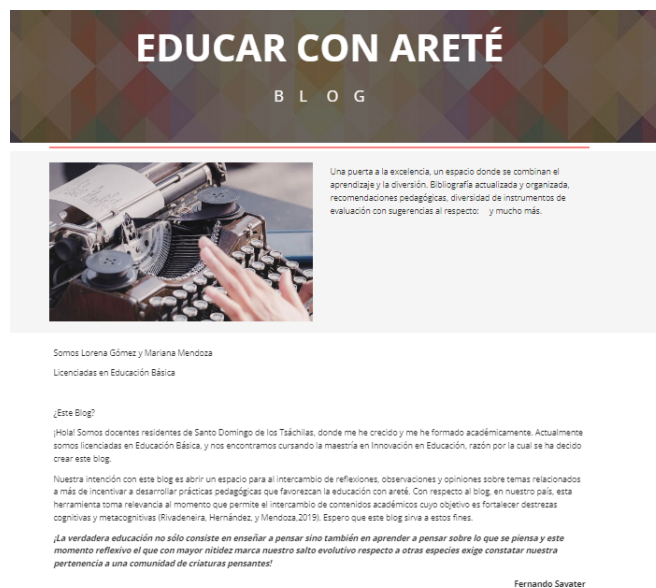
EDUCAR CON ARETÉ

BLOG

Una puerta a la excelencia, un espacio donde se combinan el aprendizaje y la diversión. Bibliografía actualizada y organizada, recomendaciones pedagógicas, diversidad de instrumentos de evaluación con sugerencias al respecto: y mucho más.

Somos Lorena Gómez y Mariana Mendoza

Licenciadas en Educación Básica

¿Este Blog?

¡Hola! Somos docentes residentes de Santo Domingo de los Tsáchilas, donde me he crecido y me he formado académicamente. Actualmente somos licenciadas en Educación Básica, y nos encontramos cursando la maestría en Innovación en Educación, razón por la cual se ha decido crear este blog.

Nuestra intención con este blog es abrir un espacio para el intercambio de reflexiones, observaciones y opiniones sobre temas relacionados a más de incentivar a desarrollar prácticas pedagógicas que favorezcan la educación con areté. Con respecto al blog, en nuestro país, esta herramienta toma relevancia al momento que permite el intercambio de contenidos académicos cuyo objetivo es fortalecer destrezas cognitivas y metacognitivas (Rivadeneira, Hernández, y Mendoza,2019). Espero que este blog sirva a estos fines.

¡La verdadera educación no sólo consiste en enseñar a pensar sino también en aprender a pensar sobre lo que se piensa y este momento reflexivo el que con mayor nitidez marca nuestro salto evolutivo respecto a otras especies exige constatar nuestra pertenencia a una comunidad de criaturas pensantes!

Fernando Savater